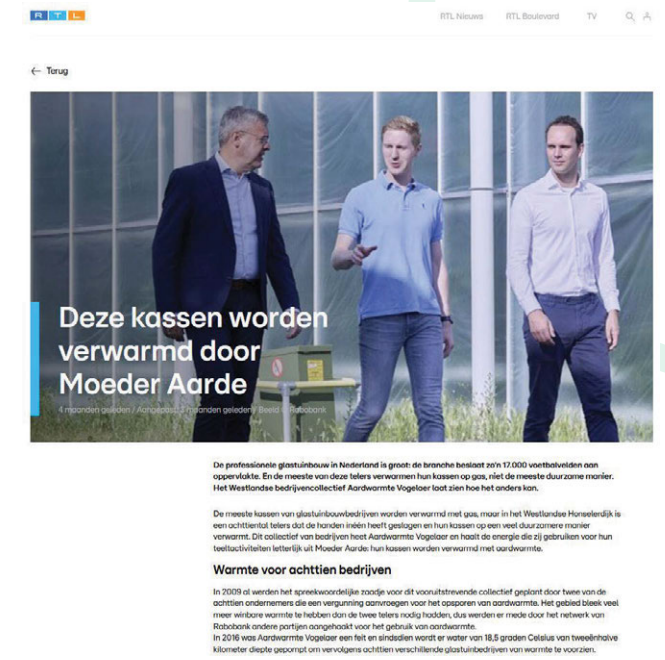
RTL

RTL Nieuws RTL Boulevard TV

← Terug

Deze kassen worden verwarmd door Moeder Aarde

4 maanden geleden / Aangepast: 4 maanden geleden / Beeld: © Rabobank

De professionele glastuinbouw in Nederland is groot: de branche beslaat zo'n 17.000 voetbalvelden aan oppervlakte. En de meeste van deze telers verwarmen hun kassen op gas, niet de meeste duurzame manier. Het Westlandse bedrijvencollectief Aardwarmte Vogelaer laat zien hoe het anders kan.

De meeste kassen van glastuinbouwbedrijven worden verwarmd met gas, maar in het Westlandse Honselerdijk is een achttiental telers dat de handen ineen heeft geslagen en hun kassen op een veel duurzamere manier verwarmt. Dit collectief van bedrijven heet Aardwarmte Vogelaer en haalt de energie die zij gebruiken voor hun teeltactiviteiten letterlijk uit Moeder Aarde: hun kassen worden verwarmd met aardwarmte.

Warmte voor achttien bedrijven

In 2009 al werden het spreekwoordelijke zaadje voor dit vooruitstrevende collectief geplant door twee van de achttien ondernemers die een vergunning aanvroegen voor het opsporen van aardwarmte. Het gebied bleek veel meer winbare warmte te hebben dan de twee telers nodig hadden, dus werden er mede door het netwerk van Rabobank andere partijen aangehaakt voor het gebruik van aardwarmte.
In 2016 was Aardwarmte Vogelaer een feit en sindsdien wordt er water van 18,5 graden Celsius van tweeënhalve kilometer diepte gepompt om vervolgens achttien verschillende glastuinbedrijven van warmte te voorzien.